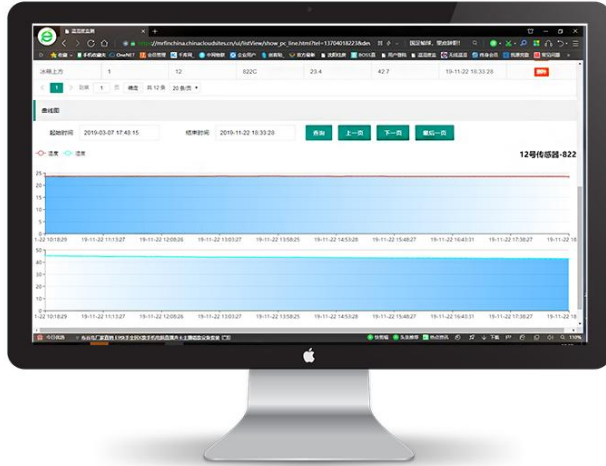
温湿度监测

://mrfinchina.chinacloudsites.cn/ui/listView/show_pc_line.html?sel=13704018223&dev

国足输球，里皮辞职!

冰箱上方 | 1 | 12 | 822C | 23.4 | 42.7 | 19-11-22 15:33:28 | 删除

1 到第 1 页 确定 共12条 20条/页

曲线图

起始时间 2019-03-07 17:40:15 结束时间 2019-11-22 15:33:28 查询 上一页 下一页 最后一页

温度 湿度

12号传感器-822

25
20
15
10
5
0

1-22 10:18:29 19-11-22 11:13:27 19-11-22 12:08:26 19-11-22 13:03:27 19-11-22 13:58:25 19-11-22 14:53:28 19-11-22 15:48:27 19-11-22 16:43:31 19-11-22 1

50
40
30
20
10
0

1-22 10:18:29 19-11-22 11:13:27 19-11-22 12:08:26 19-11-22 13:03:27 19-11-22 13:58:25 19-11-22 14:53:28 19-11-22 15:48:27 19-11-22 16:43:31 19-11-22 1

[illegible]